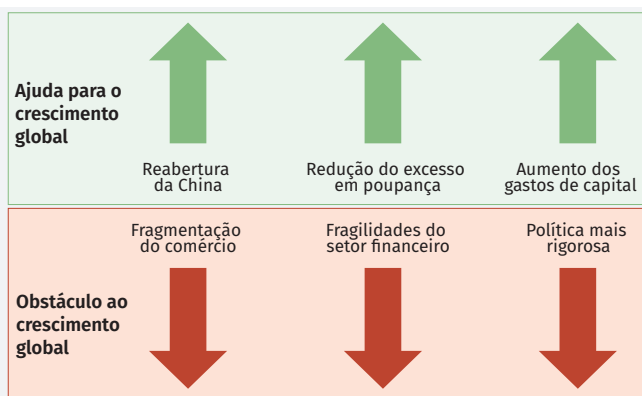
Ajuda para o crescimento global

Reabertura da China

Redução do excesso em poupança

Aumento dos gastos de capital

Fragmentação do comércio

Fragilidades do setor financeiro

Política mais rigorosa

Obstáculo ao crescimento global